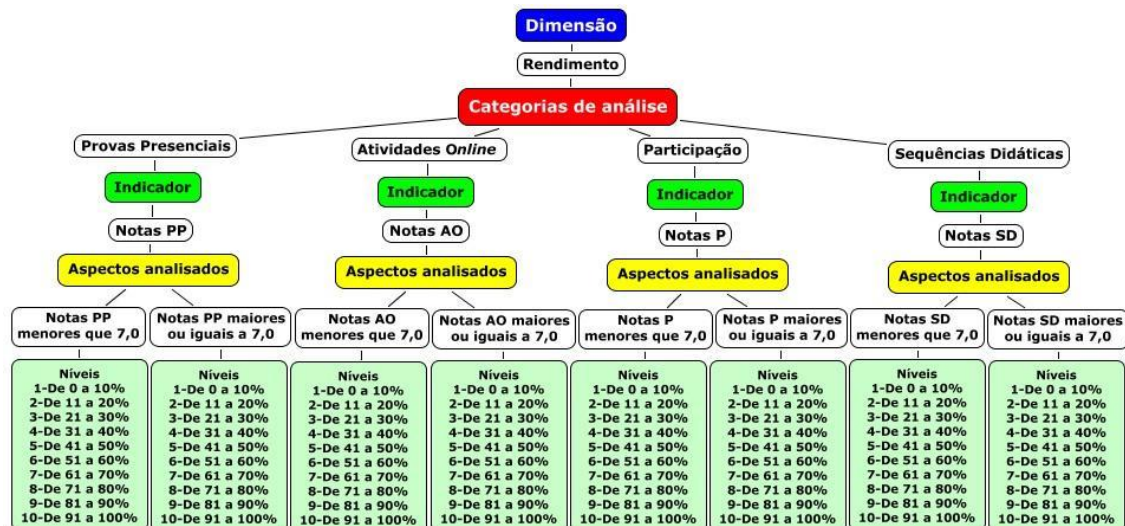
Dimensão

Rendimento

Categorias de análise

Provas Presenciais

Indicador

Notas PP

Aspectos analisados

Notas PP menores que 7,0

Níveis
1-De 0 a 10%
2-De 11 a 20%
3-De 21 a 30%
4-De 31 a 40%
5-De 41 a 50%
6-De 51 a 60%
7-De 61 a 70%
8-De 71 a 80%
9-De 81 a 90%
10-De 91 a 100%

Notas PP maiores ou iguais a 7,0

Níveis
1-De 0 a 10%
2-De 11 a 20%
3-De 21 a 30%
4-De 31 a 40%
5-De 41 a 50%
6-De 51 a 60%
7-De 61 a 70%
8-De 71 a 80%
9-De 81 a 90%
10-De 91 a 100%

Atividades Online

Indicador

Notas AO

Aspectos analisados

Notas AO menores que 7,0

Níveis
1-De 0 a 10%
2-De 11 a 20%
3-De 21 a 30%
4-De 31 a 40%
5-De 41 a 50%
6-De 51 a 60%
7-De 61 a 70%
8-De 71 a 80%
9-De 81 a 90%
10-De 91 a 100%

Notas AO maiores ou iguais a 7,0

Níveis
1-De 0 a 10%
2-De 11 a 20%
3-De 21 a 30%
4-De 31 a 40%
5-De 41 a 50%
6-De 51 a 60%
7-De 61 a 70%
8-De 71 a 80%
9-De 81 a 90%
10-De 91 a 100%

Participação

Indicador

Notas P

Aspectos analisados

Notas P menores que 7,0

Níveis
1-De 0 a 10%
2-De 11 a 20%
3-De 21 a 30%
4-De 31 a 40%
5-De 41 a 50%
6-De 51 a 60%
7-De 61 a 70%
8-De 71 a 80%
9-De 81 a 90%
10-De 91 a 100%

Notas P maiores ou iguais a 7,0

Níveis
1-De 0 a 10%
2-De 11 a 20%
3-De 21 a 30%
4-De 31 a 40%
5-De 41 a 50%
6-De 51 a 60%
7-De 61 a 70%
8-De 71 a 80%
9-De 81 a 90%
10-De 91 a 100%

Sequências Didáticas

Indicador

Notas SD

Aspectos analisados

Notas SD menores que 7,0

Níveis
1-De 0 a 10%
2-De 11 a 20%
3-De 21 a 30%
4-De 31 a 40%
5-De 41 a 50%
6-De 51 a 60%
7-De 61 a 70%
8-De 71 a 80%
9-De 81 a 90%
10-De 91 a 100%

Notas SD maiores ou iguais a 7,0

Níveis
1-De 0 a 10%
2-De 11 a 20%
3-De 21 a 30%
4-De 31 a 40%
5-De 41 a 50%
6-De 51 a 60%
7-De 61 a 70%
8-De 71 a 80%
9-De 81 a 90%
10-De 91 a 100%